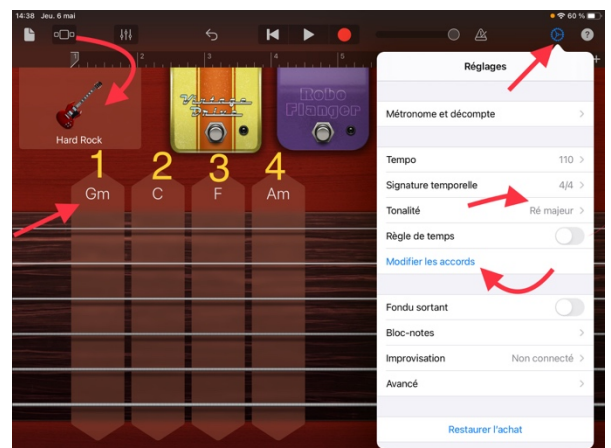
14:38 Jeu. 6 mai

60 %

Hard Rock

Vintage Drive

Robo Flanger

1 2 3 4

Gm C F Am

Réglages

Métronome et décompte

Tempo 110

Signature temporelle 4/4

Tonalité Ré majeur

Règle de temps

Modifier les accords

Fondu sortant

Bloc-notes

Improvisation Non connecté

Avancé

Restaurer l'achat